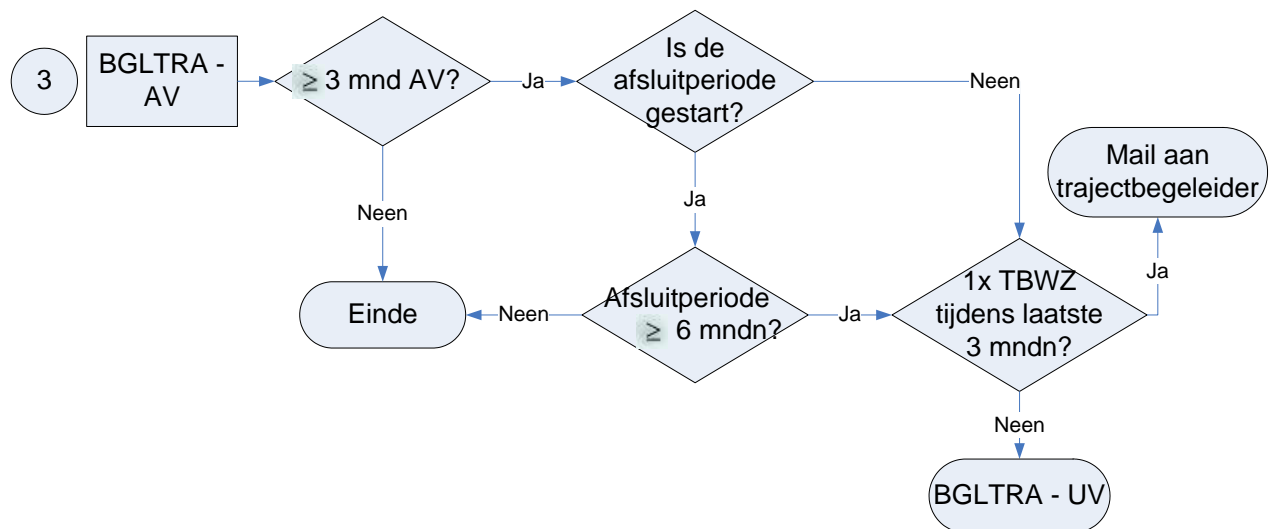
3

BGLTRA - AV

$\geq$ 3 mnd AV?

Ja

Is de afsluitperiode gestart?

Neen

Mail aan trajectbegeleider

Neen

Ja

Ja

Einde

Neen

Afsluitperiode $\geq$ 6 mndn?

Ja

1x TBWZ tijdens laatste 3 mndn?

Neen

BGLTRA - UV